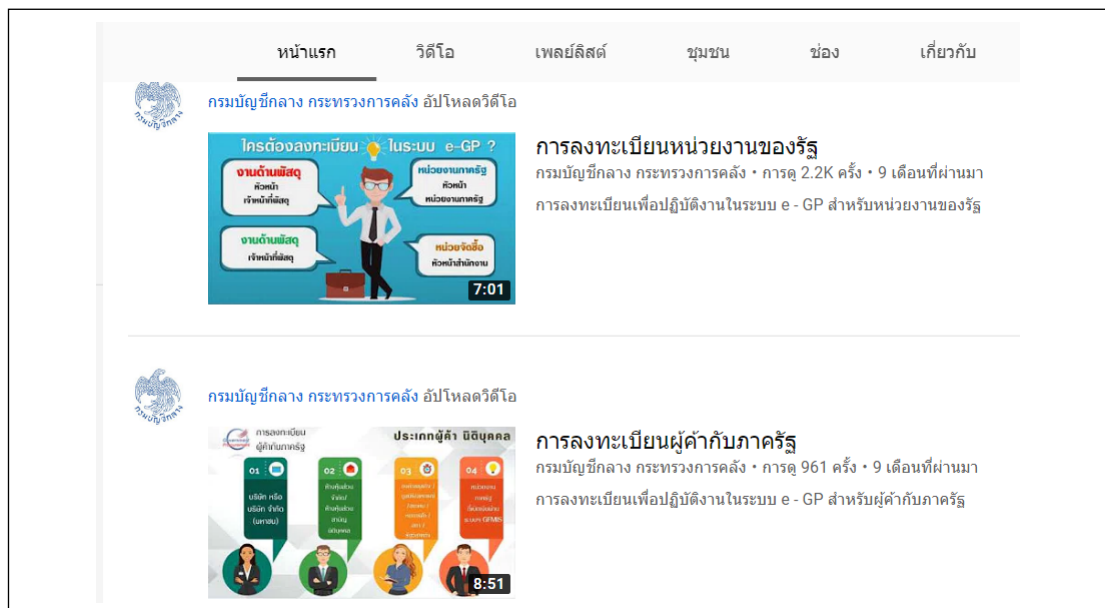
หน้าแรก วิดีโอ เพลย์ลิสต์ ชุมชน ช่อง เกี่ยวกับ

กรมบัญชีกลาง

กรมบัญชีกลาง กระทรวงการคลัง อัปโหลดวิดีโอ

ใครต้องลงทะเบียน ในระบบ e-GP ?

งานด้านพัสดุ หัวหน้า เจ้าหน้าที่พัสดุ

หน่วยงานภาครัฐ หัวหน้า หน่วยงานภาครัฐ

งานด้านพัสดุ เจ้าหน้าที่พัสดุ

หน่วยจัดซื้อ หัวหน้าสำนักงาน

7:01

การลงทะเบียนหน่วยงานของรัฐ

กรมบัญชีกลาง กระทรวงการคลัง • การดู 2.2K ครั้ง • 9 เดือนที่ผ่านมา

การลงทะเบียนเพื่อปฏิบัติงานในระบบ e - GP สำหรับหน่วยงานของรัฐ

กรมบัญชีกลาง

กรมบัญชีกลาง กระทรวงการคลัง อัปโหลดวิดีโอ

การลงทะเบียน ผู้ค้ากับภาครัฐ

ประเภทผู้ค้า นิติบุคคล

01 บริษัท หรือ บริษัท จำกัด (มหาชน)

02 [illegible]

03 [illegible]

04 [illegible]

8:51

การลงทะเบียนผู้ค้ากับภาครัฐ

กรมบัญชีกลาง กระทรวงการคลัง • การดู 961 ครั้ง • 9 เดือนที่ผ่านมา

การลงทะเบียนเพื่อปฏิบัติงานในระบบ e - GP สำหรับผู้ค้ากับภาครัฐ